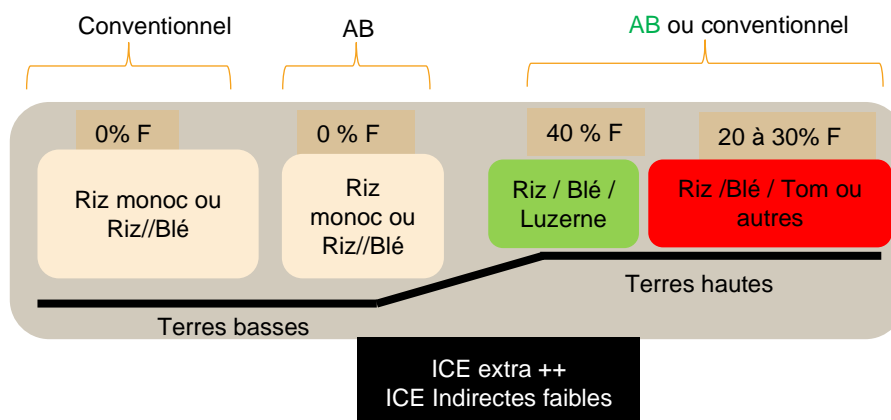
Conventionnel

AB

AB ou conventionnel

0% F

0 % F

40 % F

20 à 30% F

Riz monoc ou Riz//Blé

Riz monoc ou Riz//Blé

Riz / Blé / Luzerne

Riz /Blé / Tom ou autres

Terres hautes

Terres basses

ICE extra ++
ICE Indirectes faibles